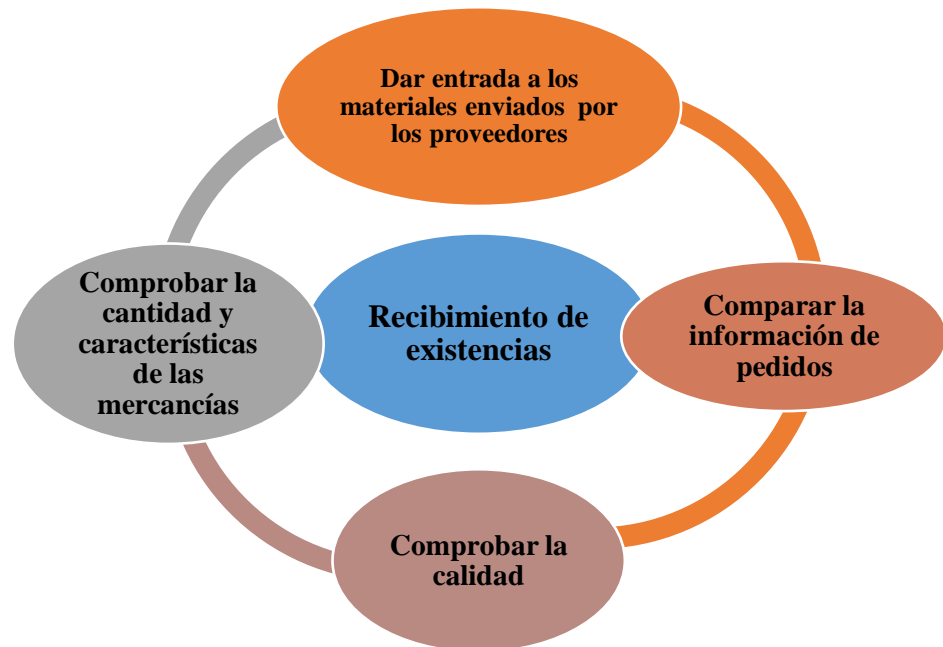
Dar entrada a los materiales enviados por los proveedores

Comprobar la cantidad y características de las mercancías

Recibimiento de existencias

Comparar la información de pedidos

Comprobar la calidad